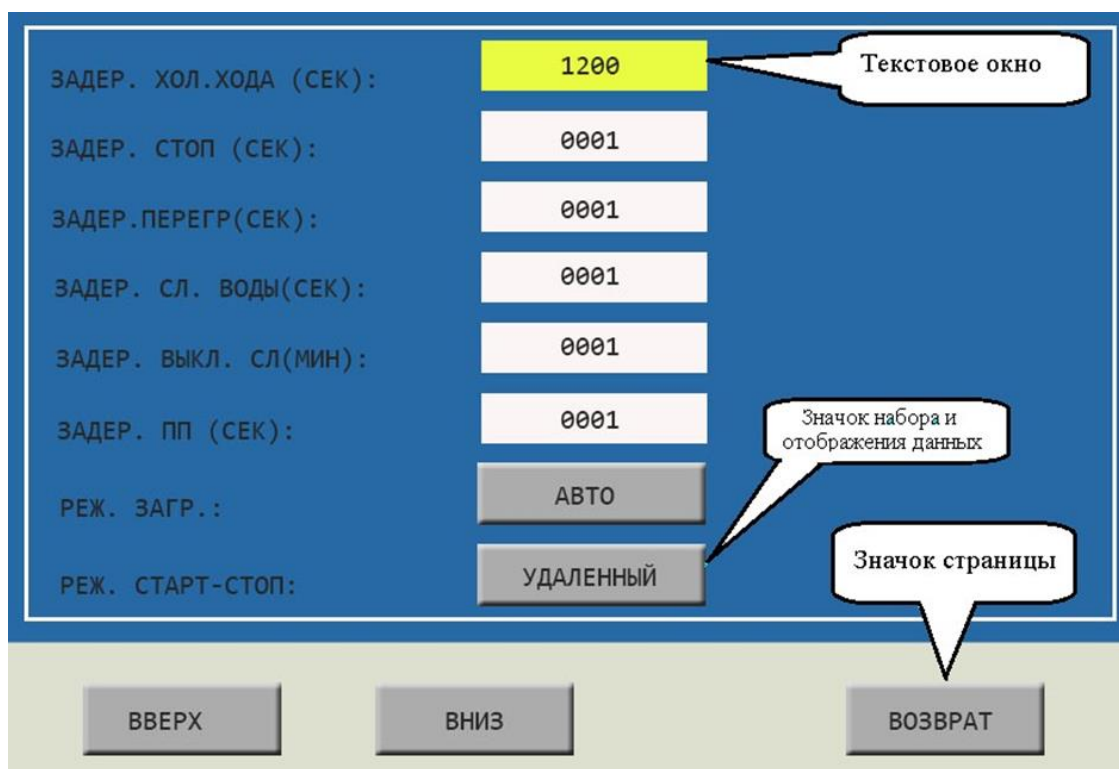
ЗАДЕР. ХОЛ.ХОДА (СЕК): 1200

Текстовое окно

ЗАДЕР. СТОП (СЕК): 0001

ЗАДЕР.ПЕРЕГР(СЕК): 0001

ЗАДЕР. СЛ. ВОДЫ(СЕК): 0001

ЗАДЕР. ВЫКЛ. СЛ(МИН): 0001

ЗАДЕР. ПП (СЕК): 0001

Значок набора и отображения данных

РЕЖ. ЗАГР.: АВТО

РЕЖ. СТАРТ-СТОП: УДАЛЕННЫЙ

Значок страницы

ВВЕРХ ВНИЗ ВОЗВРАТ